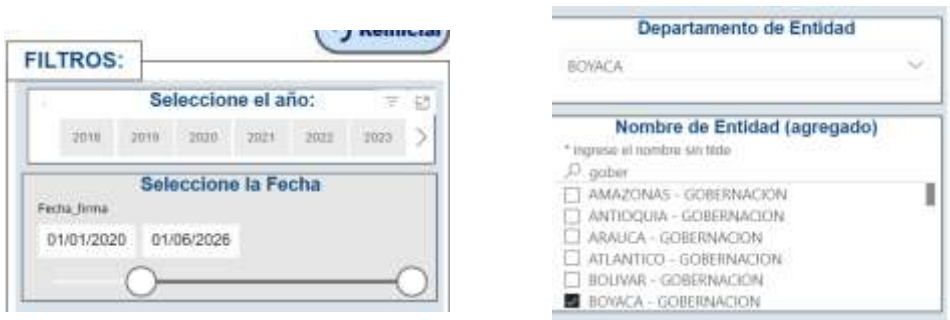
FILTROS:

Reiniciar

Seleccione el año:

2018 2019 2020 2021 2022 2023

Seleccione la Fecha

Fecha_firma

01/01/2020 01/06/2026

Departamento de Entidad

BOYACA

Nombre de Entidad (agregado)

* ingrese el nombre sin tilde

gober

AMAZONAS - GOBERNACION
ANTIOQUIA - GOBERNACION
ARAUCA - GOBERNACION
ATLANTICO - GOBERNACION
BOLIVAR - GOBERNACION
BOYACA - GOBERNACION